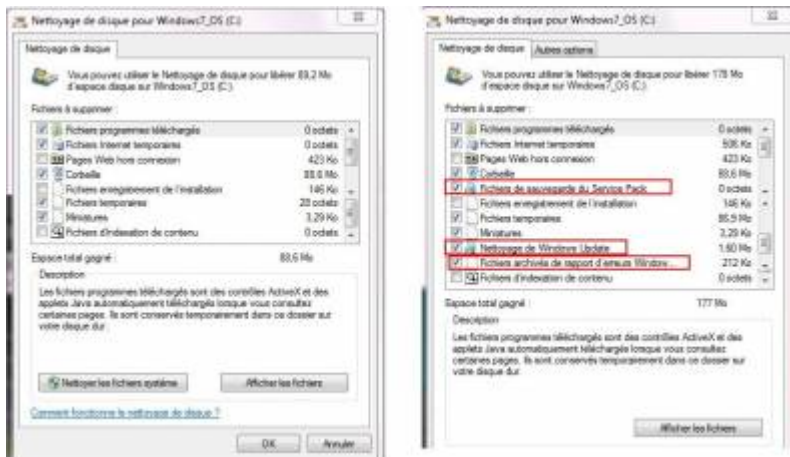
Nettoyage de disque pour Windows7_OS (C:)

Nettoyage de disque

Vous pouvez utiliser le Nettoyage de disque pour libérer 89,2 Mo d'espace disque sur Windows7_OS (C:).

Fichiers à supprimer :

| | |
|---|---|
| Fichiers programmes téléchargés | 0 octets |
| Fichiers Internet temporaires | 0 octets |
| Pages Web hors connexion | 423 Ko |
| Corbeille | 88,6 Mo |
| Fichiers enregistrement de l'installation | 146 Ko |
| Fichiers temporaires | 20 octets |
| Miniatures | 3,29 Ko |
| Fichiers d'indexation de contenu | 0 octets |

Espace total gagné : 88,6 Mo

Description

Les fichiers programmes téléchargés sont des contrôles ActiveX et des applets Java automatiquement téléchargés lorsque vous consultez certaines pages. Ils sont conservés temporairement dans ce dossier sur votre disque dur.

Nettoyer les fichiers système

Afficher les fichiers

Comment fonctionne le nettoyage de disque ?

OK

Annuler

Nettoyage de disque pour Windows7_OS (C:)

Nettoyage de disque

Autres options

Vous pouvez utiliser le Nettoyage de disque pour libérer 178 Mo d'espace disque sur Windows7_OS (C:).

Fichiers à supprimer :

| | |
|---|---|
| Fichiers programmes téléchargés | 0 octets |
| Fichiers Internet temporaires | 506 Ko |
| Pages Web hors connexion | 423 Ko |
| Corbeille | 88,6 Mo |
| Fichiers de sauvegarde du Service Pack | 0 octets |
| Fichiers enregistrement de l'installation | 146 Ko |
| Fichiers temporaires | 86,9 Mo |
| Miniatures | 3,29 Ko |
| Nettoyage de Windows Update | 1,60 Mo |
| Fichiers archivés de rapport d'erreurs Window... | 212 Ko |
| Fichiers d'indexation de contenu | 0 octets |

Espace total gagné : 177 Mo

Description

Les fichiers programmes téléchargés sont des contrôles ActiveX et des applets Java automatiquement téléchargés lorsque vous consultez certaines pages. Ils sont conservés temporairement dans ce dossier sur votre disque dur.

Afficher les fichiers